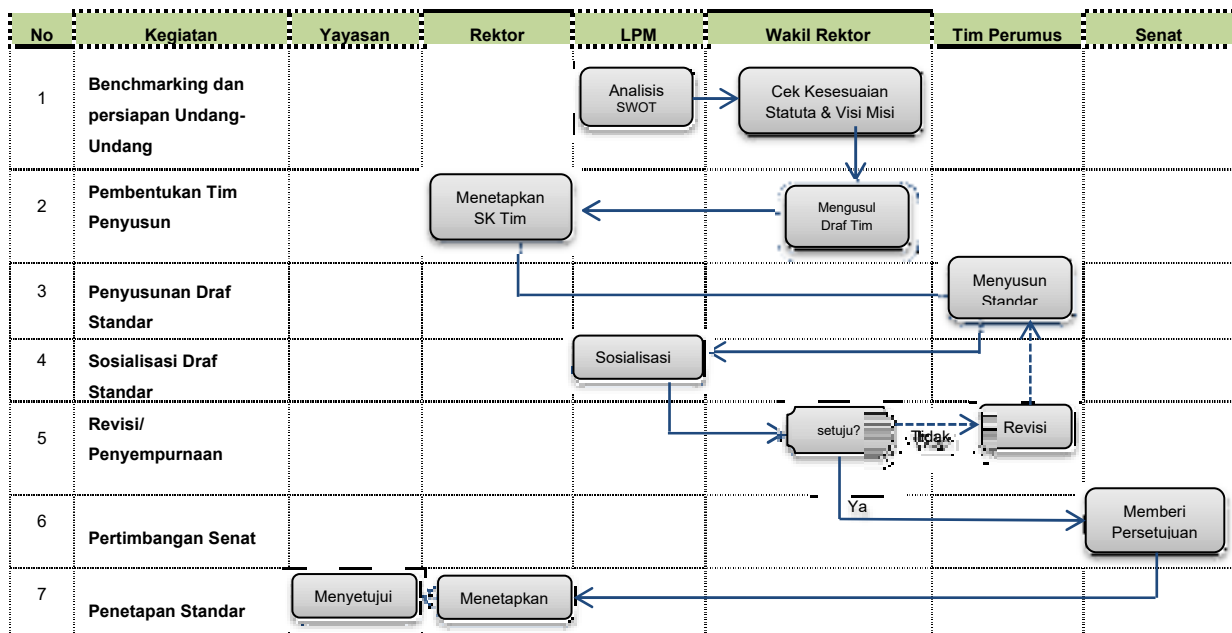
| No | Kegiatan | Yayasan | Rektor | LPM | Wakil Rektor | Tim Perumus | Senat |
|---|---|---|---|---|---|---|---|
| 1 | Benchmarking dan persiapan Undang-Undang | | | Analisis SWOT | Cek Kesesuaian Statuta & Visi Misi | | |
| 2 | Pembentukan Tim Penyusun | | Menetapkan SK Tim | | Mengusul Draf Tim | | |
| 3 | Penyusunan Draf Standar | | | | | Menyusun Standar | |
| 4 | Sosialisasi Draf Standar | | | Sosialisasi | | | |
| 5 | Revisi/ Penyempurnaan | | | | setuju? Tidak | Revisi | |
| 6 | Pertimbangan Senat | | | | Ya | | Memberi Persetujuan |
| 7 | Penetapan Standar | Menyetujui | Menetapkan | | | | |